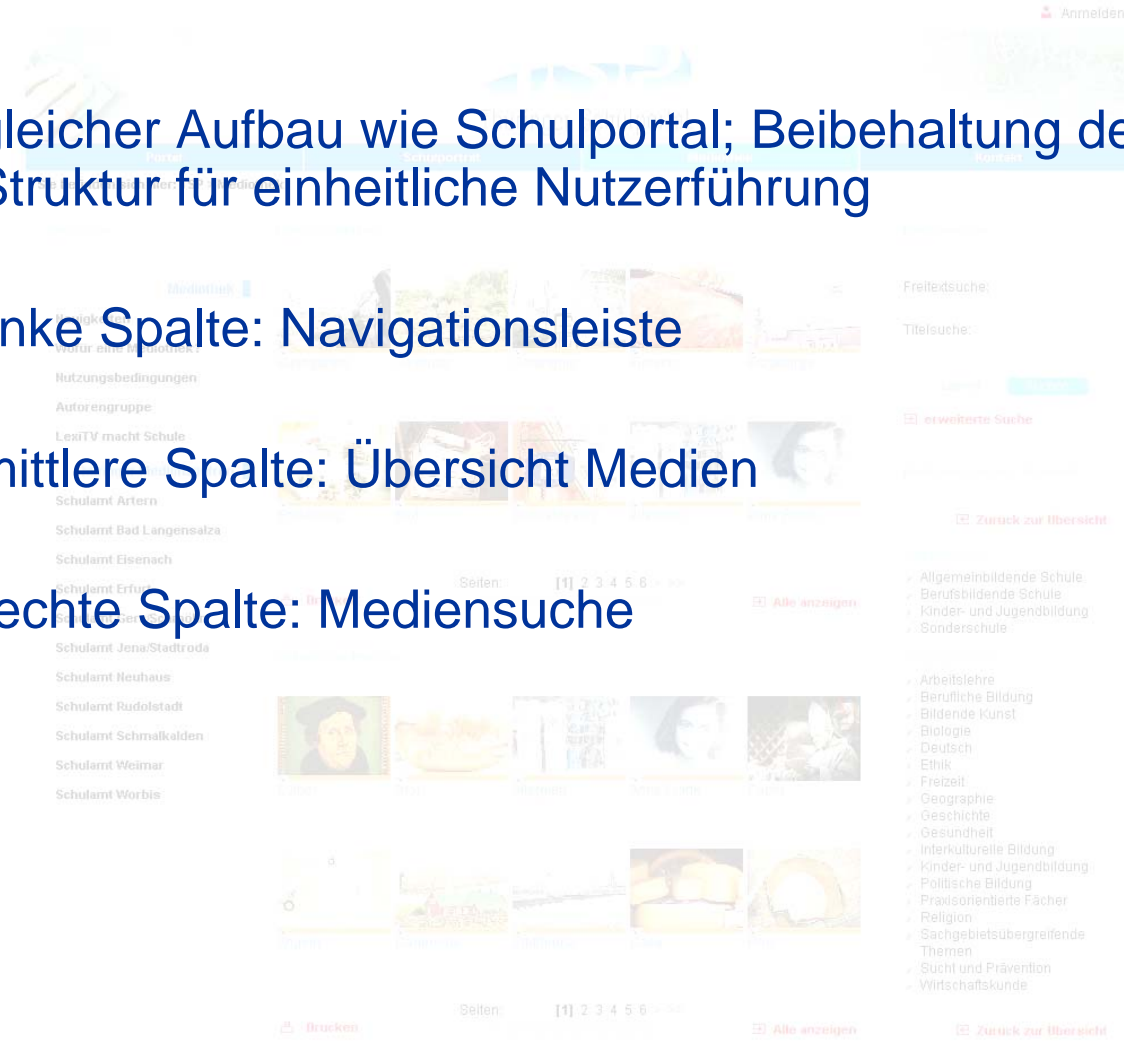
Anmelden

leicher Aufbau wie Schulportal; Beibehaltung de
Struktur für einheitliche Nutzerführung

Portal
Schulportal
Kontakt

nke Spalte: Navigationsleiste

nittlere Spalte: Übersicht Medien

echte Spalte: Mediensuche

Mediothek
Wofür eine Mediothek?
Nutzungsbedingungen
Autorengruppe
LexiTV macht Schule
Schulamt Artern
Schulamt Bad Langensalza
Schulamt Eisenach
Schulamt Erfurt
Schulamt Jena/Stadtroda
Schulamt Neuhaus
Schulamt Rudolstadt
Schulamt Schmalkalden
Schulamt Weimar
Schulamt Worbis

Seiten: [1] 2 3 4 5 6
Alle anzeigen

Seiten: [1] 2 3 4 5 6
Drucken
Alle anzeigen

Freitextsuche:
Titelsuche:
erweiterte Suche
Zurück zur Übersicht
Allgemeinbildende Schule
Berufsbildende Schule
Kinder- und Jugendbildung
Sonderschule
Arbeitslehre
Berufliche Bildung
Bildende Kunst
Biologie
Deutsch
Ethik
Freizeit
Geographie
Geschichte
Gesundheit
Interkulturelle Bildung
Kinder- und Jugendbildung
Politische Bildung
Praxisorientierte Fächer
Religion
Sachgebietsübergreifende Themen
Sucht und Prävention
Wirtschaftskunde
Zurück zur Übersicht